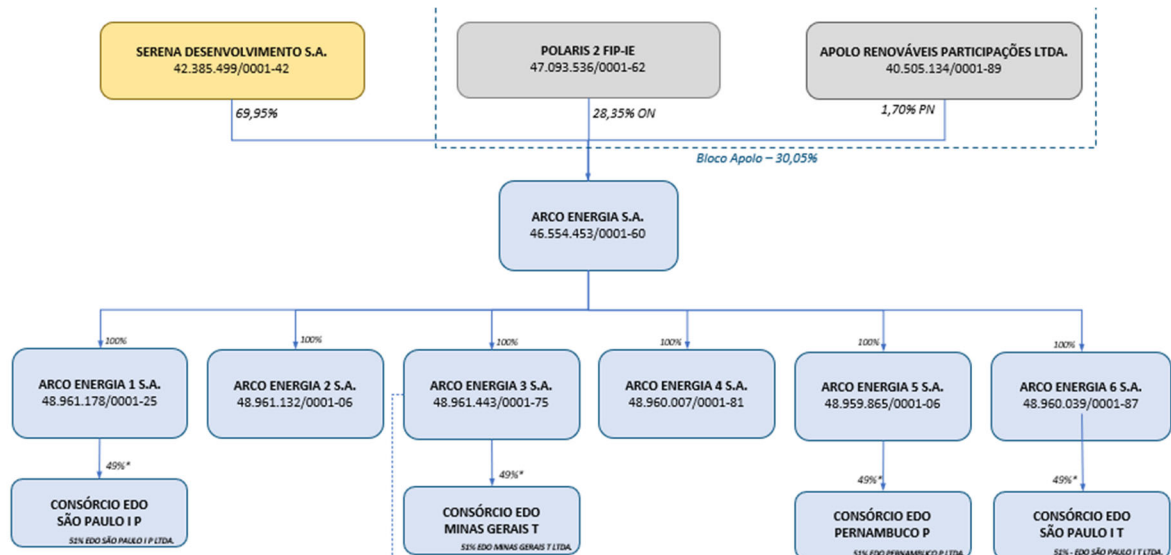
SERENA DESENVOLVIMENTO S.A.
42.385.499/0001-42

POLARIS 2 FIP-IE
47.093.536/0001-62

APOLO RENOVÁVEIS PARTICIPAÇÕES LTDA.
40.505.134/0001-89

69,95%

28,35% ON

1,70% PN

Bloco Apolo – 30,05%

ARCO ENERGIA S.A.
46.554.453/0001-60

100%

100%

100%

100%

100%

100%

ARCO ENERGIA 1 S.A.
48.961.178/0001-25

ARCO ENERGIA 2 S.A.
48.961.132/0001-06

ARCO ENERGIA 3 S.A.
48.961.443/0001-75

ARCO ENERGIA 4 S.A.
48.960.007/0001-81

ARCO ENERGIA 5 S.A.
48.959.865/0001-06

ARCO ENERGIA 6 S.A.
48.960.039/0001-87

49%*

49%*

49%*

49%*

CONSÓRCIO EDO
SÃO PAULO I P
51% EDO SÃO PAULO I P LTDA.

CONSÓRCIO EDO
MINAS GERAIS T
51% EDO MINAS GERAIS T LTDA.

CONSÓRCIO EDO
PERNAMBUCO P
51% EDO PERNAMBUCO P LTDA.

CONSÓRCIO EDO
SÃO PAULO I T
51% - EDO SÃO PAULO I T LTDA.